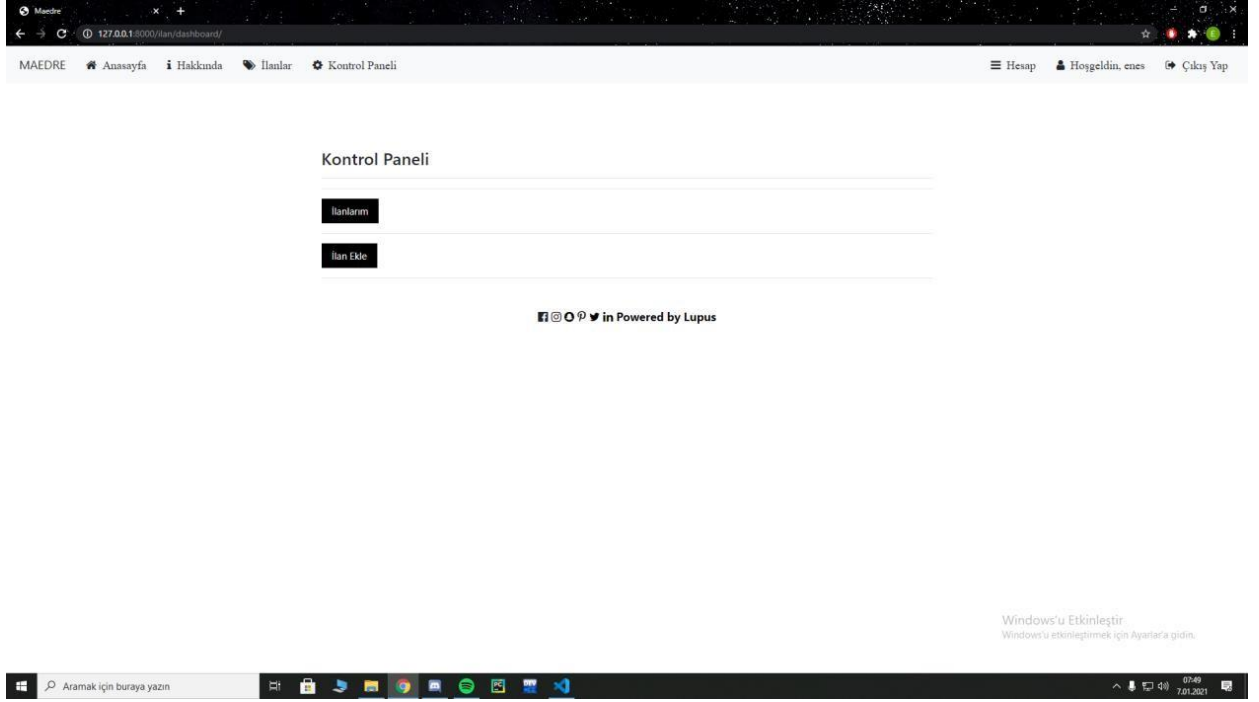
Maedre

127.0.0.1:8000/ilan/dashboard/

MAEDRE Anasayfa Hakkında İlanlar Kontrol Paneli

Hesap Hoşgeldin, enes Çıkış Yap

Kontrol Paneli

İlanlarım

İlan Ekle

Powered by Lupus

Windows'u Etkinleştir
Windows'u etkinleştirmek için Ayarlar'a gidin.

Aramak için buraya yazın

07:49
7.01.2021